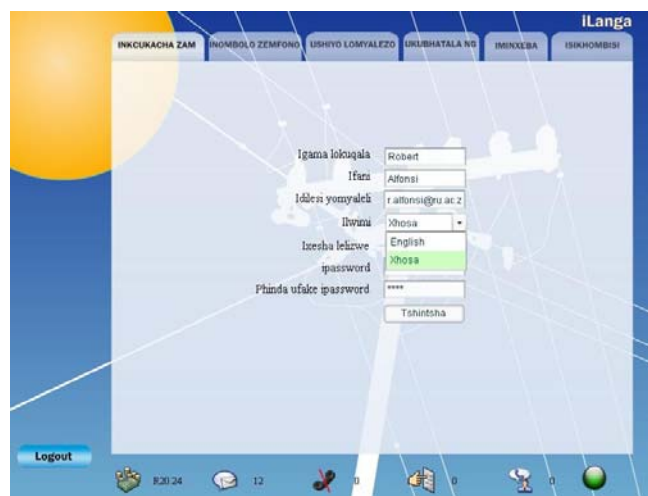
iLanga

INKCUKACHA ZAM | INOMBOLO ZEMFONO | USHIYO LOMYALEZO | UKUBHATALA NG | IMINXEBA | ISIKHOMBISI

Igama lokuqala Robert
Ifani Alfonsi
Idilesi yomyaleli r.alfonsi@ru.ac.z
Ilwimi Xhosa
English
Xhosa
Ixesha lelizwe
ipassword
Phinda ufake ipassword ****
Tshintsha

Logout

R20.24 12 0 0 0